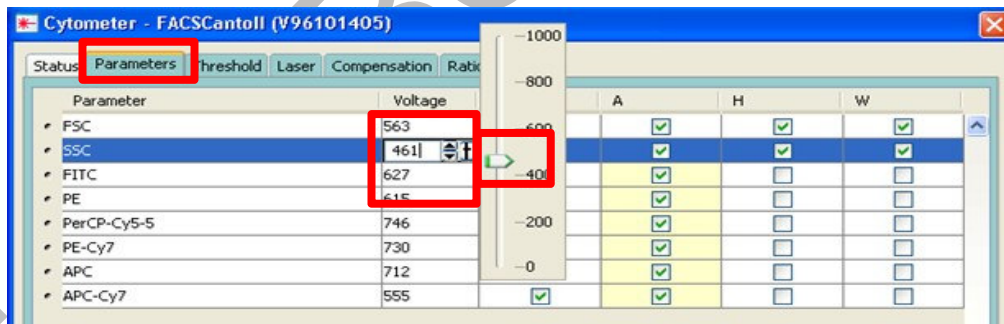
Cytometer - FACSCantoII (V96101405)

Status Parameters Threshold Laser Compensation Ratio

| Parameter | Voltage | | A | H | W |
|---|---|---|---|---|---|
| FSC | 563 | | ☑ | ☑ | ☑ |
| SSC | 461 | | ☑ | ☑ | ☑ |
| FITC | 627 | | ☑ | ☐ | ☐ |
| PE | 615 | | ☑ | ☐ | ☐ |
| PerCP-Cy5-5 | 746 | | ☑ | ☐ | ☐ |
| PE-Cy7 | 730 | | ☑ | ☐ | ☐ |
| APC | 712 | | ☑ | ☐ | ☐ |
| APC-Cy7 | 555 | ☑ | ☑ | ☐ | ☐ |

1000
800
600
400
200
0